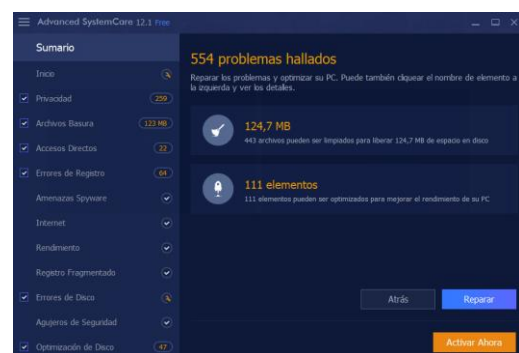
Advanced SystemCare 12.1 Free

Sumario

Inicio

Privacidad 259

Archivos Basura 123 MB

Accesos Directos 22

Errores de Registro 64

Amenazas Spyware

Internet

Rendimiento

Registro Fragmentado

Errores de Disco

Agujeros de Seguridad

Optimización de Disco 47

554 problemas hallados

Reparar los problemas y optimizar su PC. Puede también cliquear el nombre de elemento a la izquierda y ver los detalles.

124,7 MB

443 archivos pueden ser limpiados para liberar 124,7 MB de espacio en disco

111 elementos

111 elementos pueden ser optimizados para mejorar el rendimiento de su PC

Atrás

Reparar

Activar Ahora